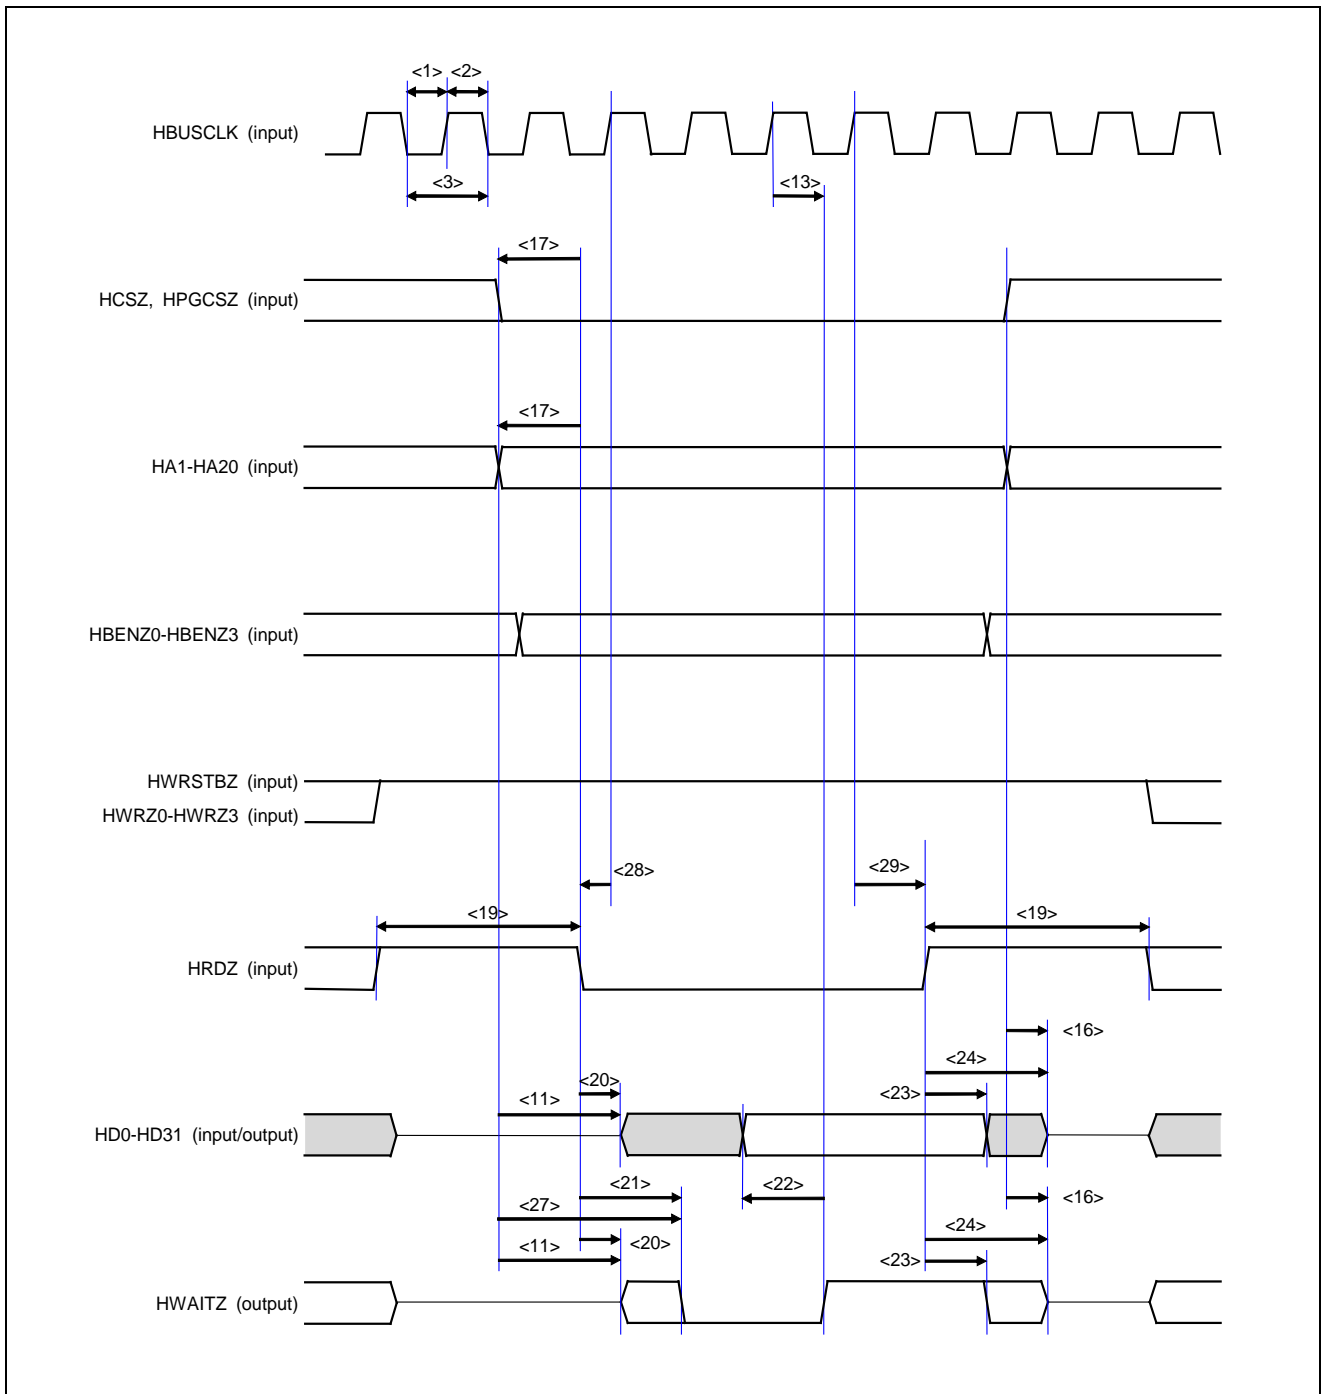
<1> <2>

HBUSCLK (input)

<3>

<13>

<17>

HCSZ, HPGCSZ (input)

<17>

HA1-HA20 (input)

HBENZ0-HBENZ3 (input)

HWRSTBZ (input)

HWRZ0-HWRZ3 (input)

<28>

<29>

<19>

<19>

HRDZ (input)

<16>

<24>

<20>

<23>

<11>

HD0-HD31 (input/output)

<21>

<22>

<16>

<27>

<24>

<11>

<20>

<23>

HWAITZ (output)